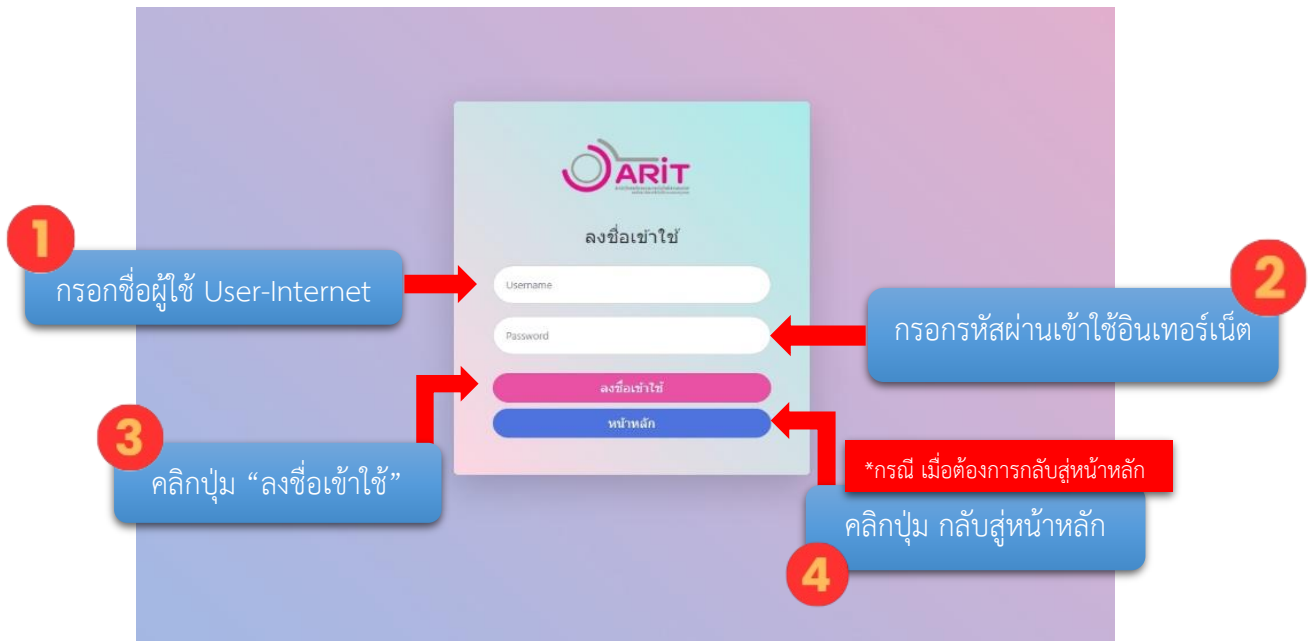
ARIT

ลงชื่อเข้าใช้

1

กรอกชื่อผู้ใช้ User-Internet

Username

2

กรอกรหัสผ่านเข้าใช้อินเทอร์เน็ต

Password

ลงชื่อเข้าใช้

หน้าหลัก

3

คลิกปุ่ม “ลงชื่อเข้าใช้”

*กรณี เมื่อต้องการกลับสู่หน้าหลัก

คลิกปุ่ม กลับสู่หน้าหลัก

4